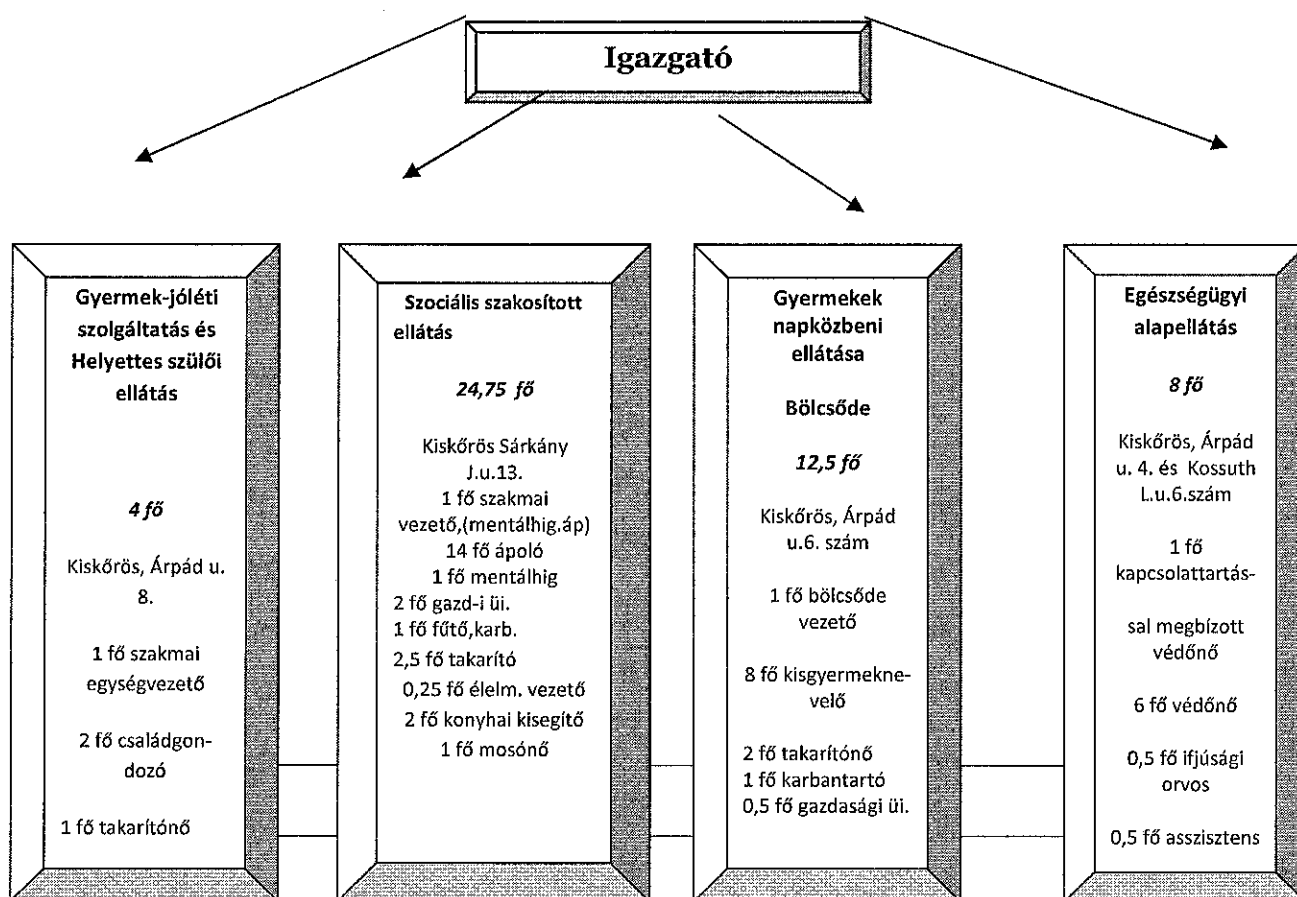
Igazgató

Gyermek-jóléti szolgáltatás és Helyettes szülői ellátás

4 fő

Kiskőrös, Árpád u. 8.

1 fő szakmai egységvezető

2 fő családgondozó

1 fő takarítónő

Szociális szakosított ellátás

24,75 fő

Kiskőrös Sárkány J.u.13.
1 fő szakmai vezető,(mentálhig.áp)
14 fő ápoló
1 fő mentálhig
2 fő gazd-i üi.
1 fő fűtő,karb.
2,5 fő takarító
0,25 fő élelm. vezető
2 fő konyhai kisegítő
1 fő mosónő

Gyermekek napközbeni ellátása

Bölcsőde

12,5 fő

Kiskőrös, Árpád u.6. szám

1 fő bölcsőde vezető

8 fő kisgyermeknevelő

2 fő takarítónő
1 fő karbantartó
0,5 fő gazdasági üi.

Egészségügyi alapellátás

8 fő

Kiskőrös, Árpád u. 4. és Kossuth L.u.6.szám

1 fő kapcsolattartással megbízott védőnő

6 fő védőnő

0,5 fő ifjúsági orvos

0,5 fő asszisztens